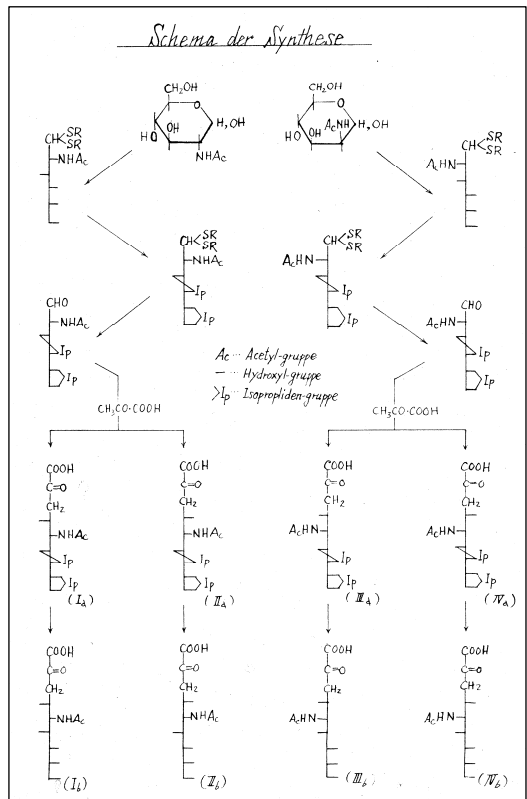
Schema der Synthese

$CH_2OH$ HO OH NHAc H, OH

$CH_2OH$ HO OH AcNH H, OH

CH<SR SR NHAc

CH<SR SR AcHN

CH<SR SR NHAc Ip Ip

CH<SR SR AcHN Ip Ip

CHO NHAc Ip Ip

CHO AcHN Ip Ip

Ac ··· Acetyl-gruppe
— ··· Hydroxyl-gruppe
>Ip Isopropliden-gruppe

$CH_3CO\cdot COOH$

$CH_3CO\cdot COOH$

COOH C=O $CH_2$ NHAc Ip Ip ($I_a$)

COOH C=O $CH_2$ NHAc Ip Ip ($II_a$)

COOH C=O $CH_2$ AcHN Ip Ip ($III_a$)

COOH C=O $CH_2$ AcHN Ip Ip ($IV_a$)

COOH C=O $CH_2$ NHAc ($I_b$)

COOH C=O $CH_2$ NHAc ($II_b$)

COOH C=O $CH_2$ AcHN ($III_b$)

COOH C=O $CH_2$ AcHN ($IV_b$)